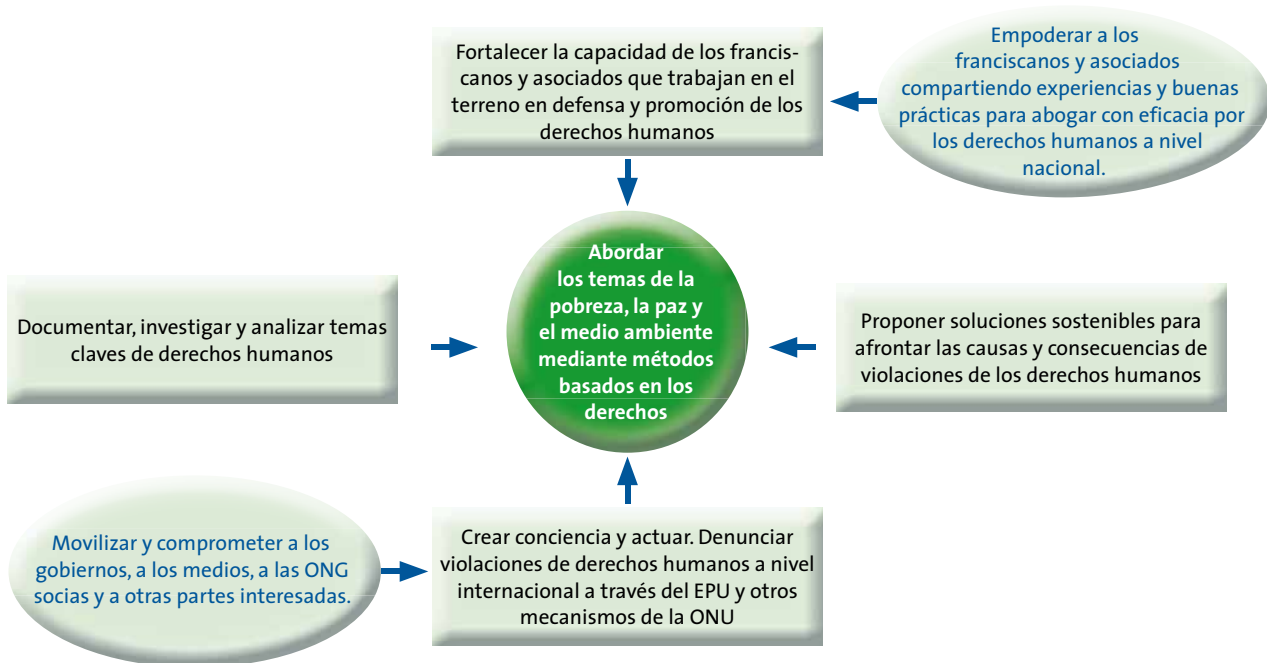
Fortalecer la capacidad de los franciscanos y asociados que trabajan en el terreno en defensa y promoción de los derechos humanos

Empoderar a los franciscanos y asociados compartiendo experiencias y buenas prácticas para abogar con eficacia por los derechos humanos a nivel nacional.

Documentar, investigar y analizar temas claves de derechos humanos

Abordar los temas de la pobreza, la paz y el medio ambiente mediante métodos basados en los derechos

Proponer soluciones sostenibles para afrontar las causas y consecuencias de violaciones de los derechos humanos

Movilizar y comprometer a los gobiernos, a los medios, a las ONG socias y a otras partes interesadas.

Crear conciencia y actuar. Denunciar violaciones de derechos humanos a nivel internacional a través del EPU y otros mecanismos de la ONU